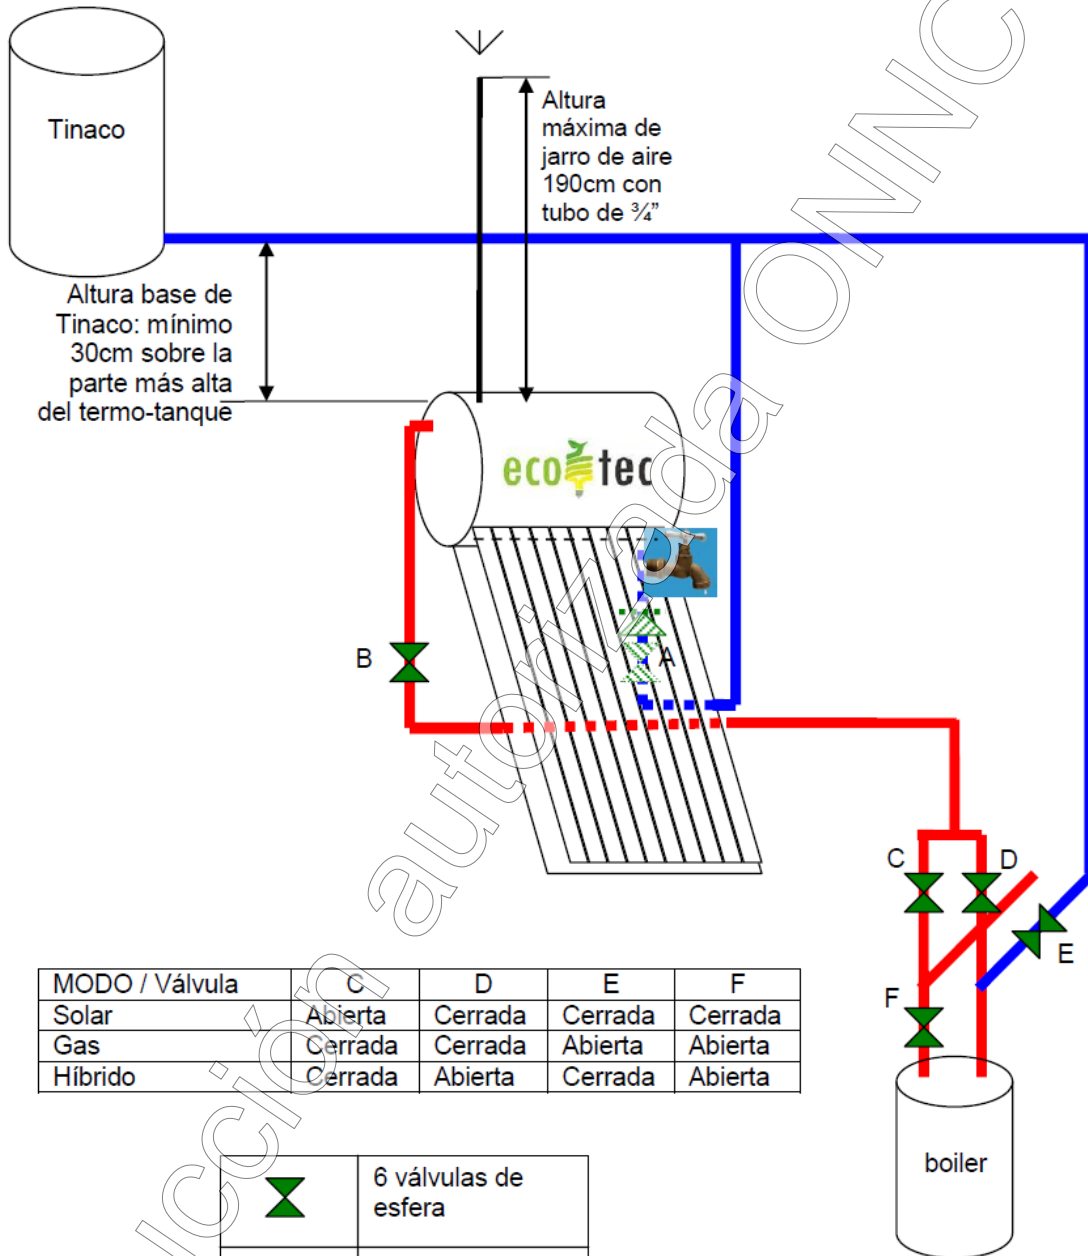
Tinaco

Altura máxima de jarro de aire 190cm con tubo de ¾"

Altura base de Tinaco: mínimo 30cm sobre la parte más alta del termo-tanque

ecotec

B

A

C

D

E

F

boiler

| MODO / Válvula | C | D | E | F |
|---|---|---|---|---|
| Solar | Abierta | Cerrada | Cerrada | Cerrada |
| Gas | Cerrada | Cerrada | Abierta | Abierta |
| Híbrido | Cerrada | Abierta | Cerrada | Abierta |

| | 6 válvulas de esfera |
|---|---|

ción autorizada ONNC